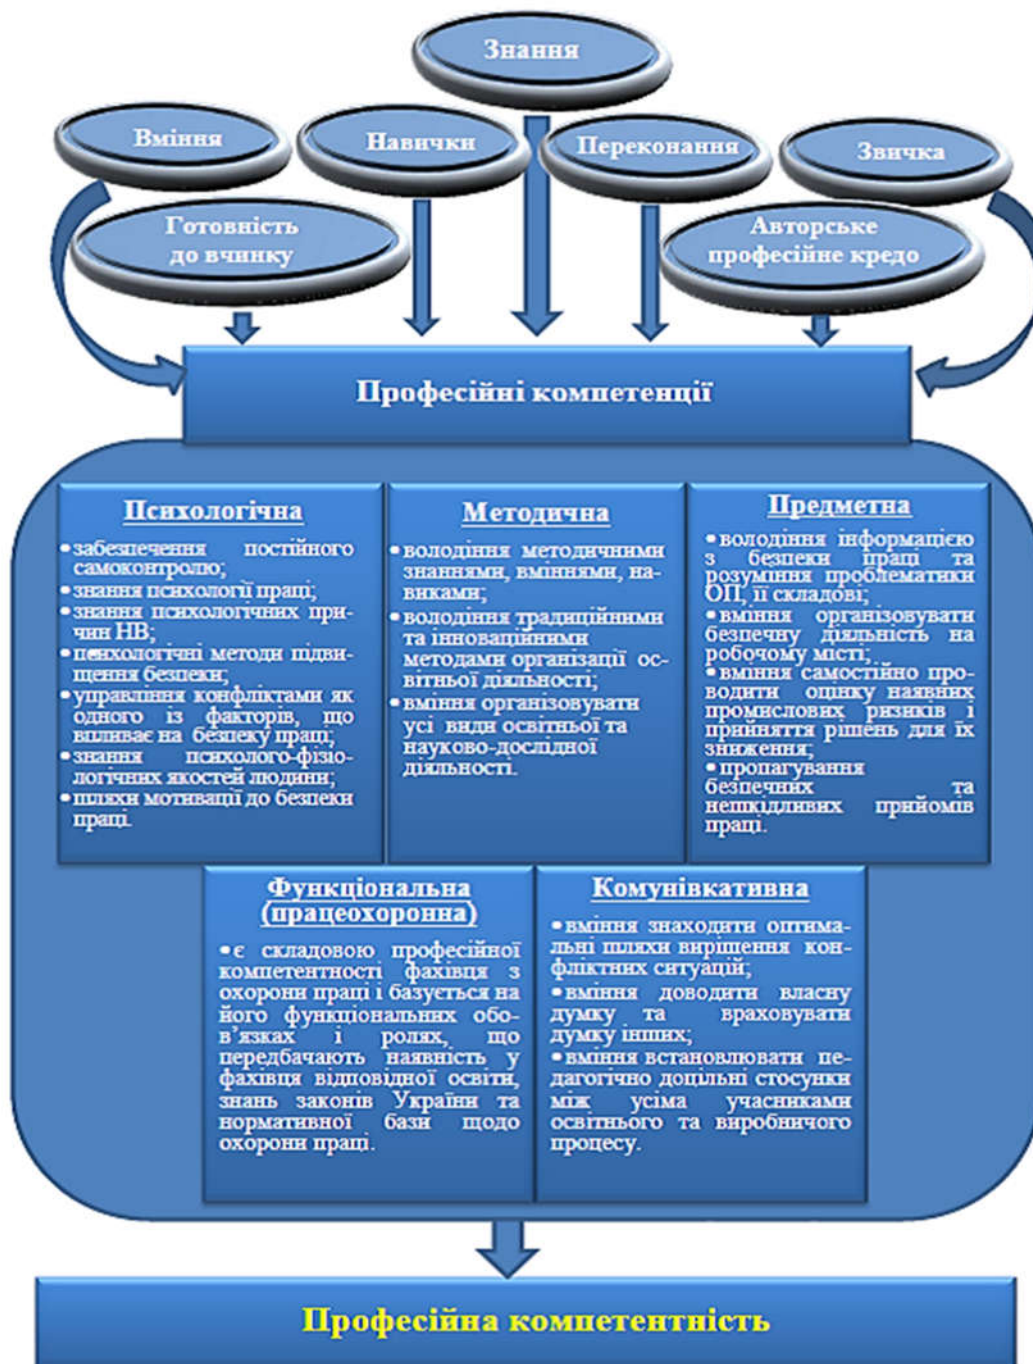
Знання

Вміння

Навички

Переконання

Звичка

Готовність до вчинку

Авторське професійне кредо

Професійні компетенції

Психологічна

•забезпечення постійного самоконтролю;
•знання психології праці;
•знання психологічних причин НВ;
•психологічні методи підвищення безпеки;
•управління конфліктами як одного із факторів, що впливає на безпеку праці;
•знання психолого-фізіологічних якостей людини;
•шляхи мотивації до безпеки праці.

Методична

•володіння методичними знаннями, вміннями, навиками;
•володіння традиційними та інноваційними методами організації освітньої діяльності;
•вміння організовувати усі види освітньої та науково-дослідної діяльності.

Предметна

•володіння інформацією з безпеки праці та розуміння проблематики ОП, її складові;
•вміння організовувати безпечну діяльність на робочому місті;
•вміння самостійно проводити оцінку наявних промислових ризиків і прийняття рішень для їх зниження;
•пропагування безпечних та нешкідливих прийомів праці.

Функціональна (працеохоронна)

•є складовою професійної компетентності фахівця з охорони праці і базується на його функціональних обов'язках і ролях, що передбачають наявність у фахівця відповідної освіти, знань законів України та нормативної бази щодо охорони праці.

Комунівкативна

•вміння знаходити оптимальні шляхи вирішення конфліктних ситуацій;
•вміння доводити власну думку та враховувати думку інших;
•вміння встановлювати педагогічно доцільні стосунки між усіма учасниками освітнього та виробничого процесу.

Професійна компетентність